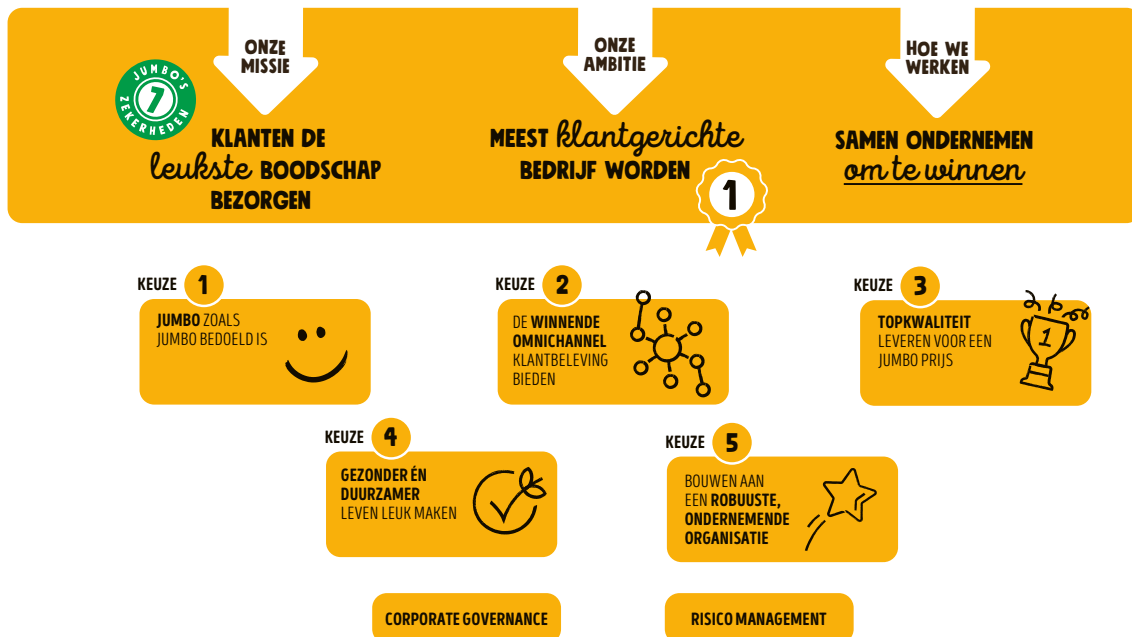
ONZE MISSIE

JUMBO'S 7 ZEKERHEDEN

KLANTEN DE leukste BOODSCHAP BEZORGEN

ONZE AMBITIE

MEEST klantgerichte BEDRIJF WORDEN

1

HOE WE WERKEN

SAMEN ONDERNEMEN om te winnen

KEUZE 1

JUMBO ZOALS JUMBO BEDOELD IS

KEUZE 2

DE WINNENDE OMNICHANNEL KLANTBELEVING BIEDEN

KEUZE 3

TOPKWALITEIT LEVEREN VOOR EEN JUMBO PRIJS

1

KEUZE 4

GEZONDER ÉN DUURZAMER LEVEN LEUK MAKEN

KEUZE 5

BOUWEN AAN EEN ROBUUSTE, ONDERNEMENDE ORGANISATIE

CORPORATE GOVERNANCE

RISICO MANAGEMENT